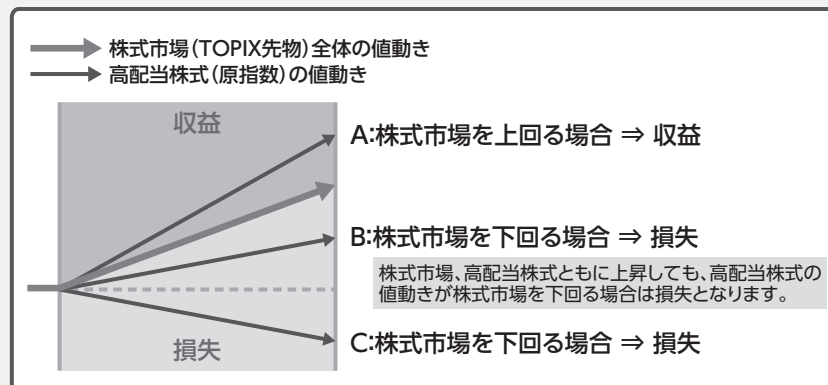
株式市場(TOPIX先物)全体の値動き
高配当株式(原指数)の値動き

収益

A:株式市場を上回る場合 ⇒ 収益

B:株式市場を下回る場合 ⇒ 損失

株式市場、高配当株式ともに上昇しても、高配当株式の値動きが株式市場を下回る場合は損失となります。

損失

C:株式市場を下回る場合 ⇒ 損失